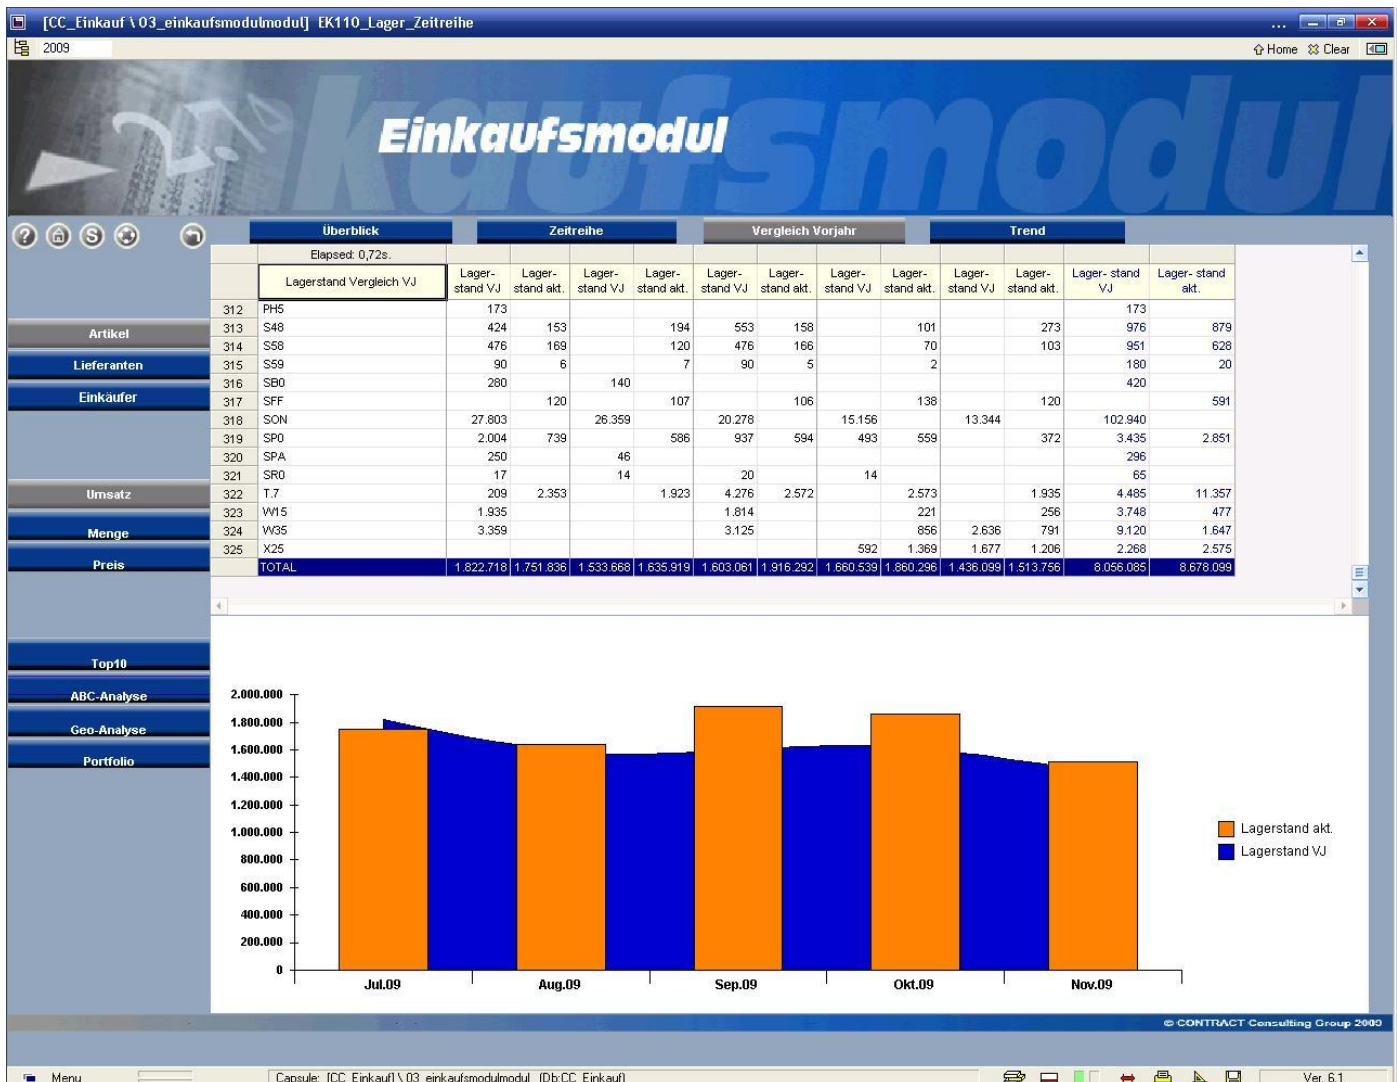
[CC_Einkauf \ 03_einkaufsmodulmodul] EK110_Lager_Zeitreihe

2009

Home Clear

Einkaufsmodul

Überblick | Zeitreihe | Vergleich Vorjahr | Trend

Elapsed: 0,72s.

| | Lagerstand Vergleich VJ | Lager-stand VJ | Lager-stand akt. | Lager-stand VJ | Lager-stand akt. | Lager-stand VJ | Lager-stand akt. | Lager-stand VJ | Lager-stand akt. | Lager-stand VJ | Lager-stand akt. | Lager- stand VJ | Lager- stand akt. |
|---|---|---|---|---|---|---|---|---|---|---|---|---|---|
| 312 | PH5 | 173 | | | | | | | | | | 173 | |
| 313 | S48 | 424 | 153 | | 194 | 553 | 158 | | 101 | | 273 | 976 | 879 |
| 314 | S58 | 476 | 169 | | 120 | 476 | 166 | | 70 | | 103 | 951 | 628 |
| 315 | S59 | 90 | 6 | | 7 | 90 | 5 | | 2 | | | 180 | 20 |
| 316 | SB0 | 280 | | 140 | | | | | | | | 420 | |
| 317 | SFF | | 120 | | 107 | | 106 | | 138 | | 120 | | 591 |
| 318 | SON | 27.803 | | 26.359 | | 20.278 | | 15.156 | | 13.344 | | 102.940 | |
| 319 | SP0 | 2.004 | 739 | | 586 | 937 | 594 | 493 | 559 | | 372 | 3.435 | 2.851 |
| 320 | SPA | 250 | | 46 | | | | | | | | 296 | |
| 321 | SR0 | 17 | | 14 | | 20 | | 14 | | | | 65 | |
| 322 | T.7 | 209 | 2.353 | | 1.923 | 4.276 | 2.572 | | 2.573 | | 1.935 | 4.485 | 11.357 |
| 323 | W15 | 1.935 | | | | 1.814 | | | 221 | | 256 | 3.748 | 477 |
| 324 | W35 | 3.359 | | | | 3.125 | | | 856 | 2.636 | 791 | 9.120 | 1.647 |
| 325 | X25 | | | | | | | 592 | 1.369 | 1.677 | 1.206 | 2.268 | 2.575 |
| | TOTAL | 1.822.718 | 1.751.836 | 1.533.668 | 1.635.919 | 1.603.061 | 1.916.292 | 1.660.539 | 1.860.296 | 1.436.099 | 1.513.756 | 8.056.085 | 8.678.099 |

Artikel
Lieferanten
Einkäufer
Umsatz
Menge
Preis
Top10
ABC-Analyse
Geo-Analyse
Portfolio

2.000.000
1.800.000
1.600.000
1.400.000
1.200.000
1.000.000
800.000
600.000
400.000
200.000
0

Jul.09 Aug.09 Sep.09 Okt.09 Nov.09

Lagerstand akt.
Lagerstand VJ

© CONTRACT Consulting Group 2000

Menu

Capsule: [CC_Einkauf] \ 03_einkaufsmodulmodul (Db:CC_Einkauf)

Ver. 6.1